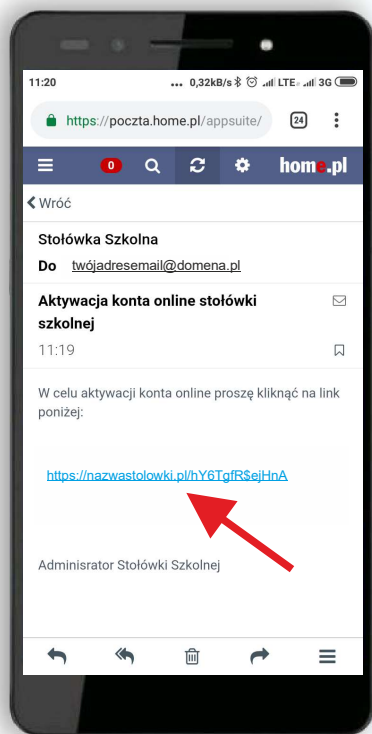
11:20 ... 0,32kB/s LTE 3G

https://poczta.home.pl/appsuite/ 24

0

home.pl

Wróć

Stołówka Szkolna

Do twójadresemail@domena.pl

Aktywacja konta online stołówki szkolnej

11:19

W celu aktywacji konta online proszę kliknąć na link poniżej:

https://nazwastolowki.pl/hY6TgfR$ejHnA

Administrator Stołówki Szkolnej